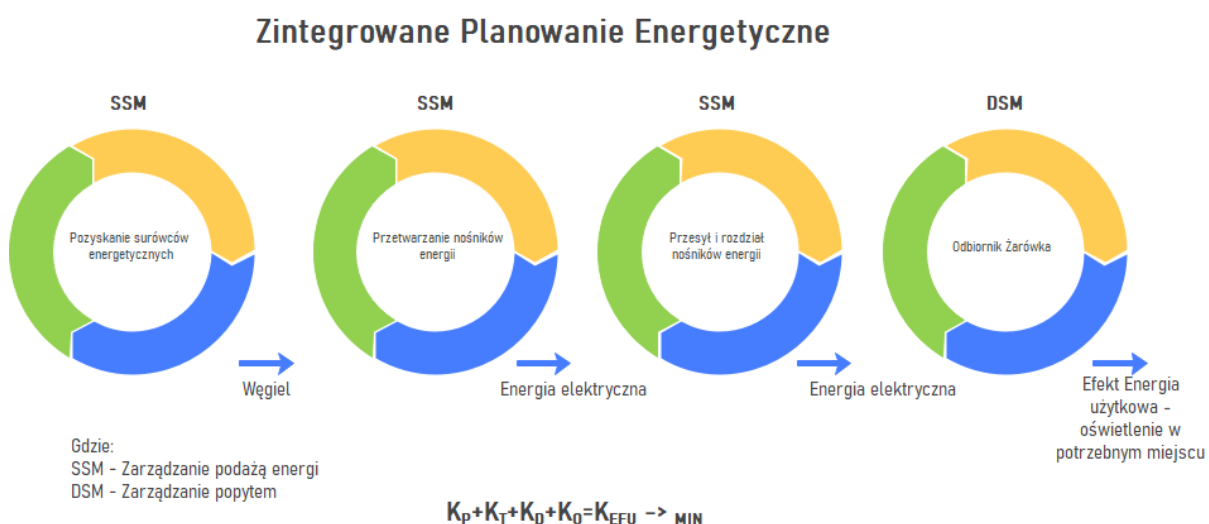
Zintegrowane Planowanie Energetyczne

SSM

Pozyskanie surówców energetycznych

Węgiel

SSM

Przetwarzanie nośników energii

Energia elektryczna

SSM

Przesył i rozdział nośników energii

Energia elektryczna

DSM

Odbiornik Żarówka

Efekt Energia użytkowa - oświetlenie w potrzebnym miejscu

Gdzie:
SSM - Zarządzanie podażą energi
DSM - Zarządzanie popytem

$K_P+K_T+K_D+K_O=K_{EFU}$ -> $_{MIN}$